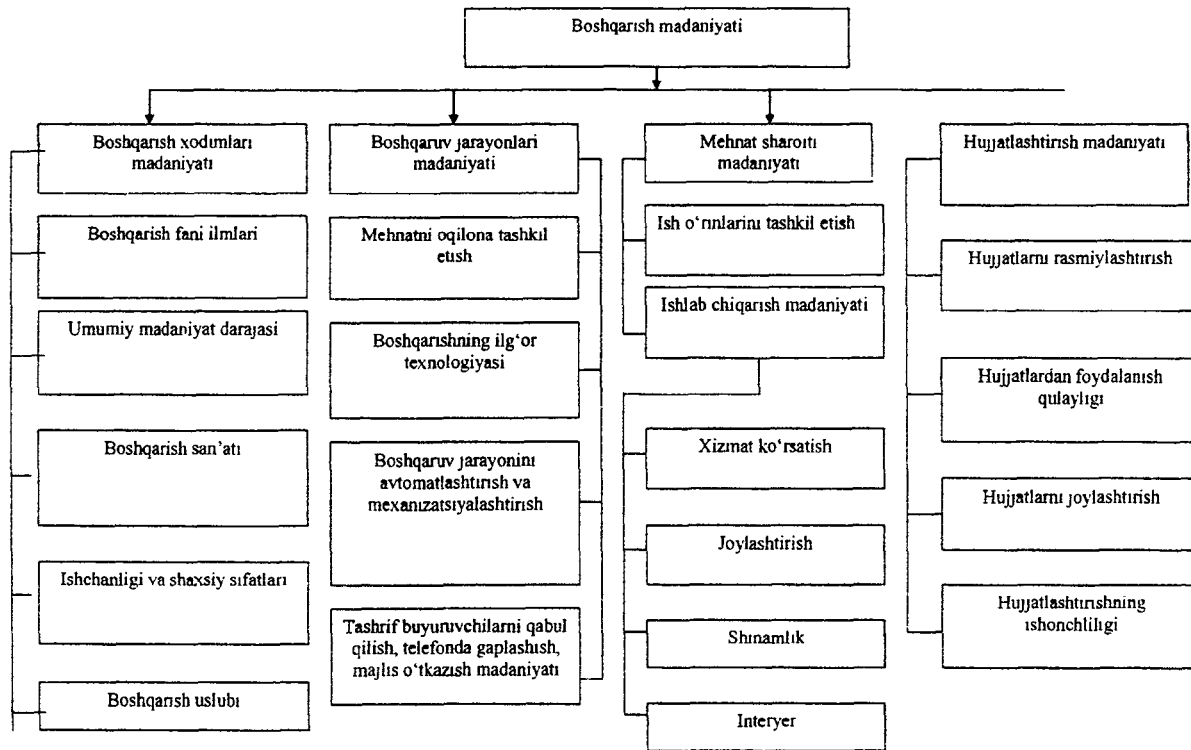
Boshqarish madaniyati

Boshqarish xodimlari madaniyati

Boshqarish fani ilmlari

Umumiy madaniyat darajasi

Boshqarish san'ati

Ishchanligi va shaxsiy sifatlari

Boshqarish uslubi

Boshqaruv jarayonlari madaniyati

Mehnatni oqilona tashkil etish

Boshqarishning ilg'or texnologiyasi

Boshqaruv jarayonini avtomatlashtirish va mexanizatsiyalashtirish

Tashrif buyuruvchilarni qabul qilish, telefonda gaplashish, majlis o'tkazish madaniyati

Mehnat sharoiti madaniyati

Ish o'rinlarini tashkil etish

Ishlab chiqarish madaniyati

Xizmat ko'rsatish

Joylashtirish

Shinamlik

Interyer

Hujjatlashtirish madaniyati

Hujjatlarni rasmiylashtirish

Hujjatlardan foydalanish qulayligi

Hujjatlarni joylashtirish

Hujjatlashtirishning ishonchliligi